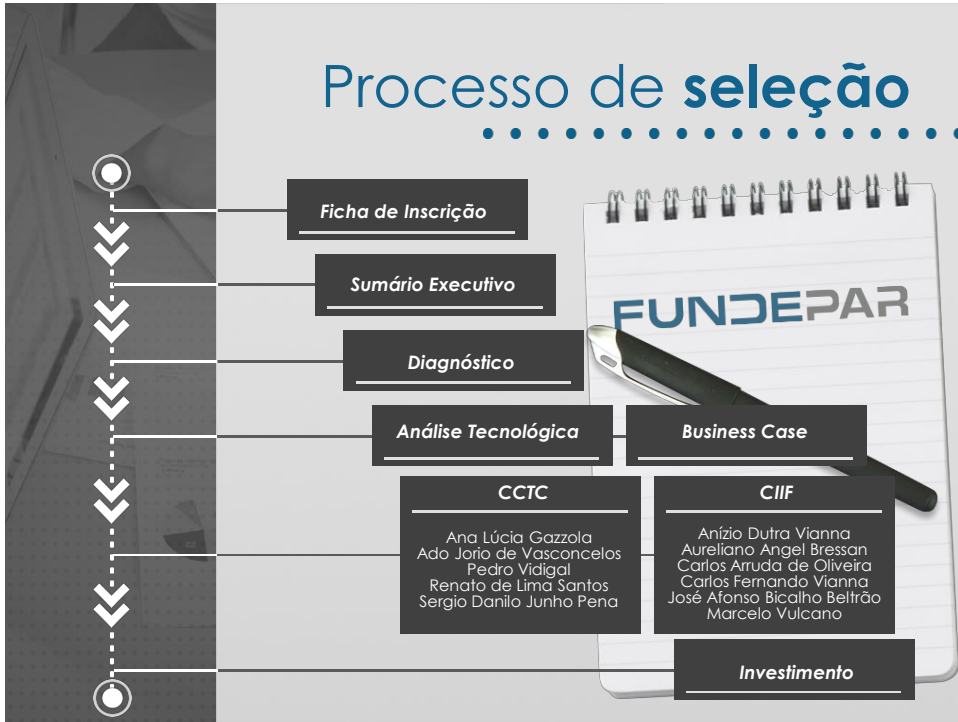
Processo de **seleção**

Ficha de Inscrição

Sumário Executivo

Diagnóstico

Análise Tecnológica

Business Case

CCTC

Ana Lúcia Gazzola
Ado Jorio de Vasconcelos
Pedro Vidigal
Renato de Lima Santos
Sergio Danilo Junho Pena

CIIF

Anízio Dutra Vianna
Aureliano Angel Bressan
Carlos Arruda de Oliveira
Carlos Fernando Vianna
José Afonso Bicalho Beltrão
Marcelo Vulcano

Investimento

FUNDEPAR